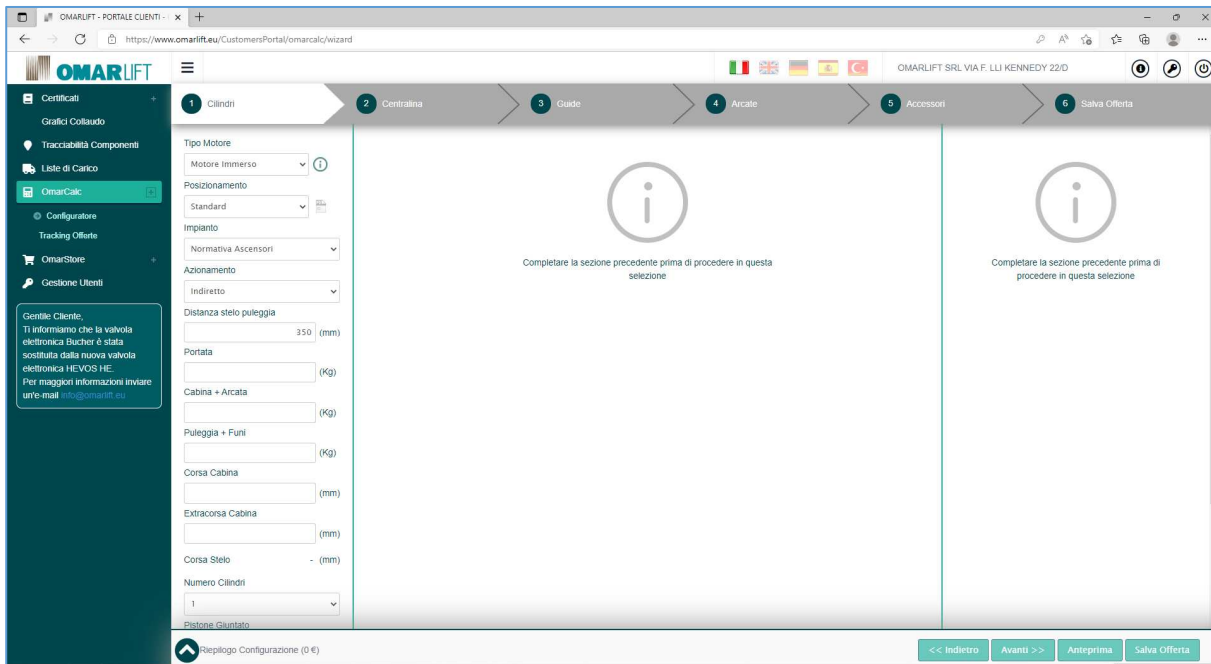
OMARLIFT - PORTALE CLIENTI - | ×

https://www.omarlift.eu/CustomersPortal/omarcalc/wizard

OMARLIFT

OMARLIFT SRL VIA F. LLI KENNEDY 22/D

Certificati
Grafici Collaudo
Tracciabilità Componenti
Liste di Carico
OmarCalc
Configuratore
Tracking Offerte
OmarStore
Gestione Utenti

Gentile Cliente,
Ti informiamo che la valvola elettronica Bucher è stata sostituita dalla nuova valvola elettronica HEVOS HE.
Per maggiori informazioni inviare un'e-mail info@omarlift.eu

1 Cilindri
2 Centralina
3 Guide
4 Arcate
5 Accessori
6 Salva Offerta

Tipo Motore
Motore Immerso
Posizionamento
Standard
Impianto
Normativa Ascensori
Azionamento
Indiretto
Distanza stelo puleggia
350 (mm)
Portata
(Kg)
Cabina + Arcata
(Kg)
Puleggia + Funi
(Kg)
Corsa Cabina
(mm)
Extracorsa Cabina
(mm)
Corsa Stelo - (mm)
Numero Cilindri
1
Pistone Giuntato

Completare la sezione precedente prima di procedere in questa selezione

Completare la sezione precedente prima di procedere in questa selezione

Riepilogo Configurazione (0 €)

<< Indietro
Avanti >>
Anteprima
Salva Offerta